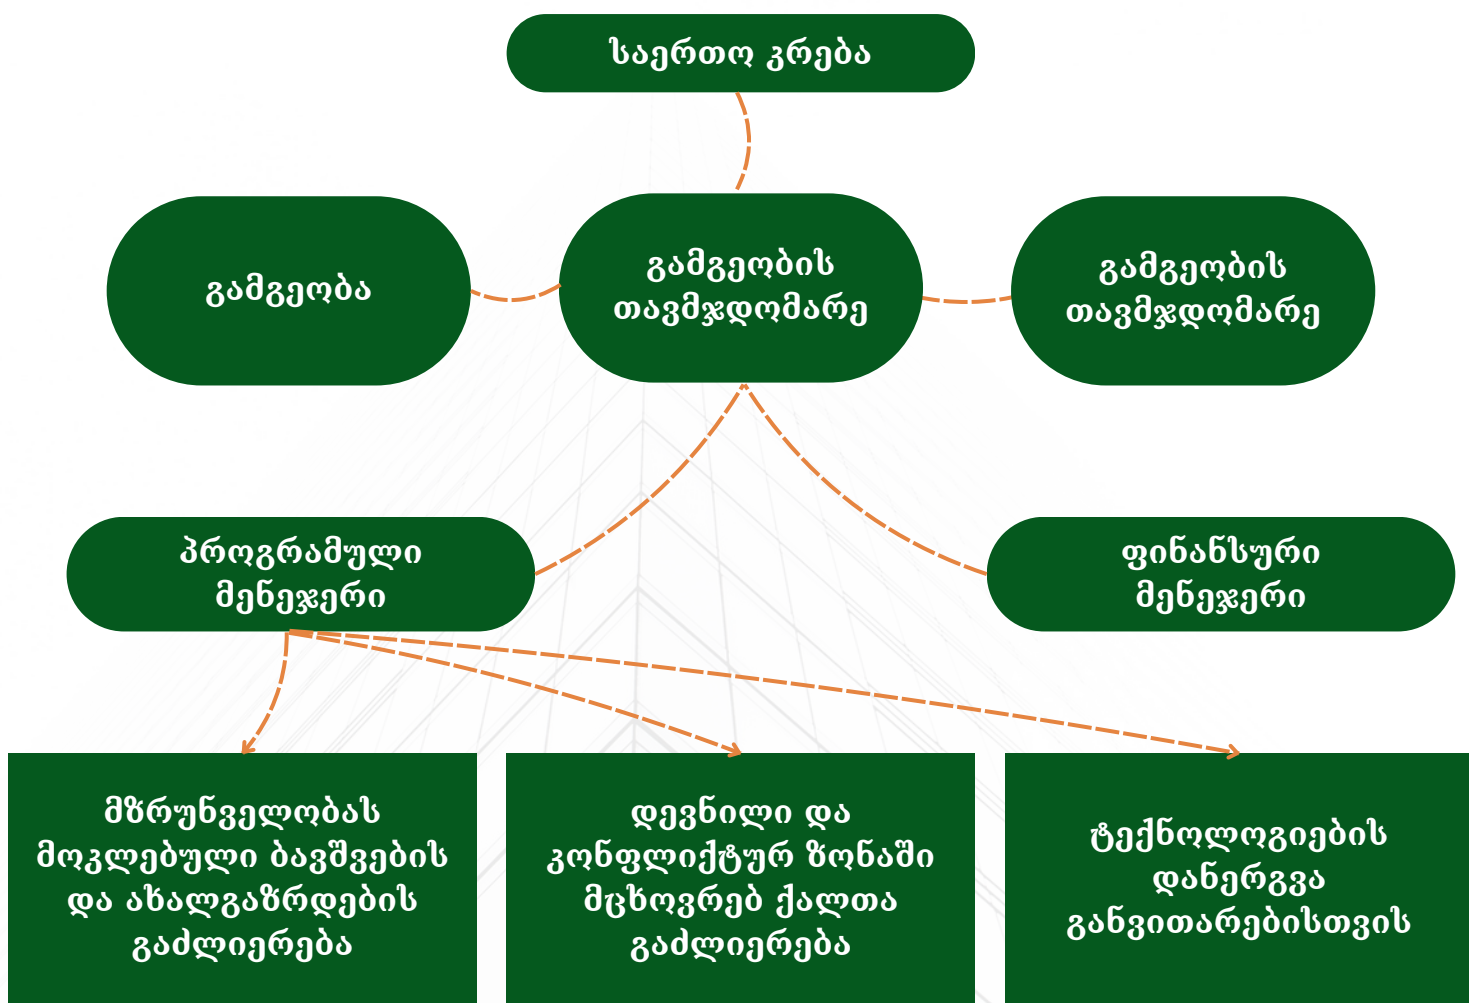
საერთო კრება

გამგეობა

გამგეობის თავმჯდომარე

გამგეობის თავმჯდომარე

პროგრამული მენეჯერი

ფინანსური მენეჯერი

მზრუნველობას მოკლებული ბავშვების და ახალგაზრდების გაძლიერება

დევნილი და კონფლიქტურ ზონაში მცხოვრებ ქალთა გაძლიერება

ტექნოლოგიების დანერგვა განვითარებისთვის